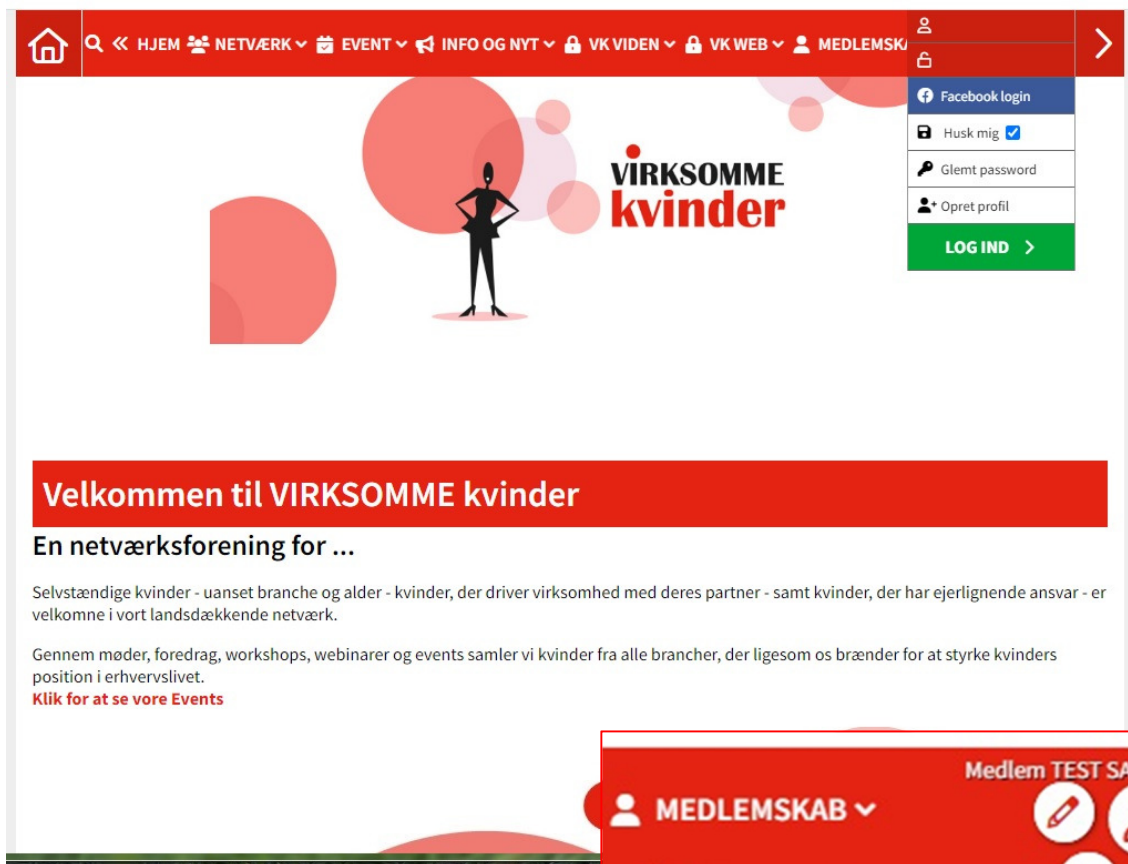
HJEM NETVÆRK EVENT INFO OG NYT VK VIDEN VK WEB MEDLEMSKA

Facebook login

Husk mig

Glemt password

Opret profil

LOG IND

VIRKSOMME kvinder

Velkommen til VIRKSOMME kvinder

En netværksforening for ...

Selvstændige kvinder - uanset branche og alder - kvinder, der driver virksomhed med deres partner - samt kvinder, der har ejerlignende ansvar - er velkomne i vort landsdækkende netværk.

Gennem møder, foredrag, workshops, webinarer og events samler vi kvinder fra alle brancher, der ligesom os brænder for at styrke kvinders position i erhvervslivet.
Klik for at se vore Events

Medlem TEST SA

MEDLEMSKAB